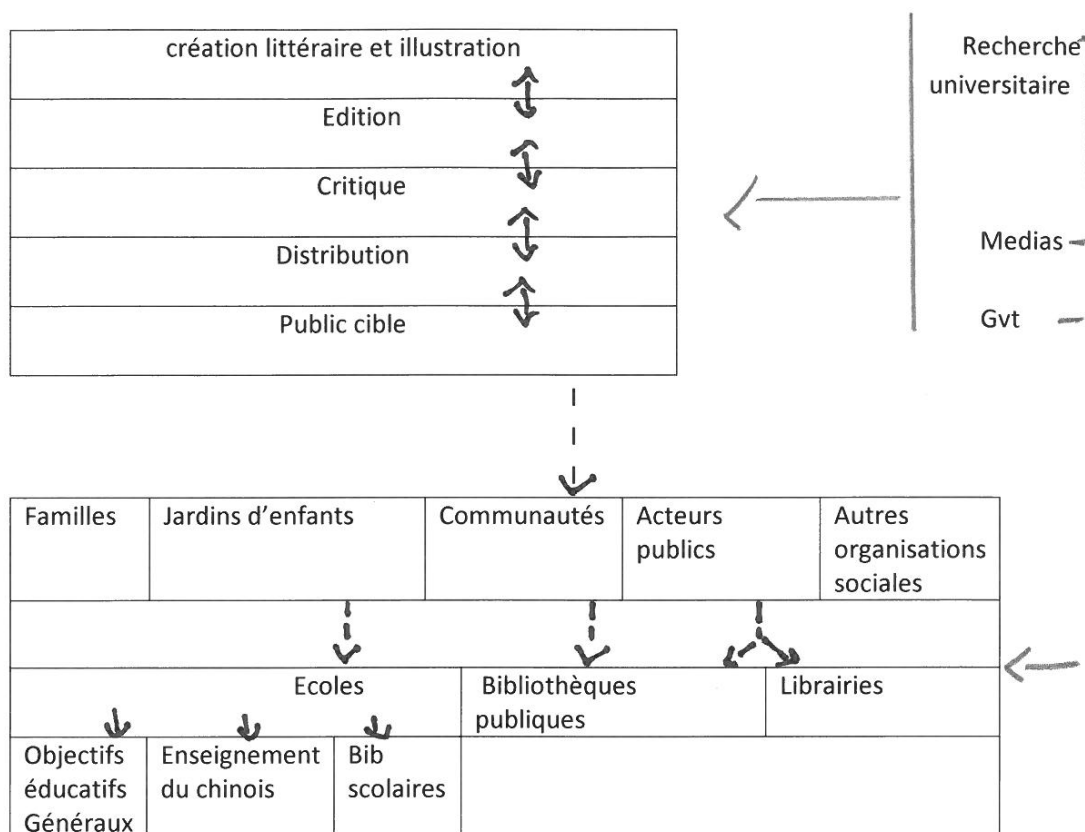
création littéraire et illustration

Edition

Critique

Distribution

Public cible

Recherche universitaire

Medias

Gvt

| Familles | Jardins d'enfants | Communautés | Acteurs publics | Autres organisations sociales |
|---|---|---|---|---|

| Ecoles | Bibliothèques publiques | Librairies |
|---|---|---|

| Objectifs éducatifs Généraux | Enseignement du chinois | Bib scolaires |
|---|---|---|